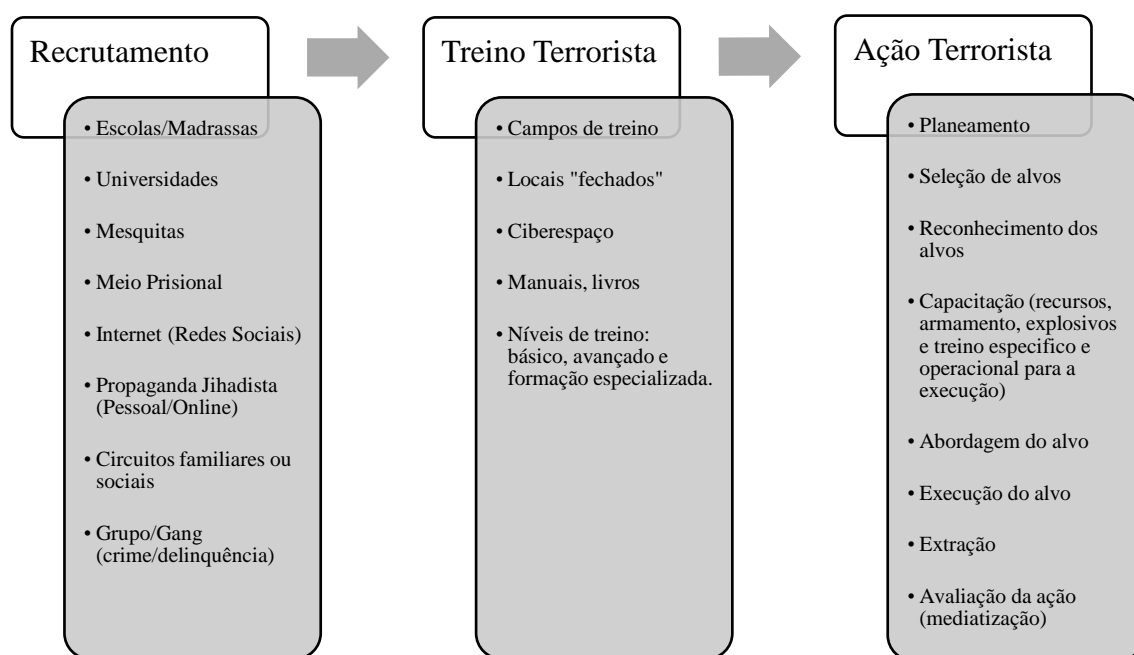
Recrutamento

• Escolas/Madrassas
• Universidades
• Mesquitas
• Meio Prisional
• Internet (Redes Sociais)
• Propaganda Jihadista (Pessoal/Online)
• Circuitos familiares ou sociais
• Grupo/Gang (crime/delinquência)

Treino Terrorista

• Campos de treino
• Locais "fechados"
• Ciberespaço
• Manuais, livros
• Níveis de treino: básico, avançado e formação especializada.

Ação Terrorista

• Planeamento
• Seleção de alvos
• Reconhecimento dos alvos
• Capacitação (recursos, armamento, explosivos e treino especifico e operacional para a execução)
• Abordagem do alvo
• Execução do alvo
• Extração
• Avaliação da ação (mediatização)